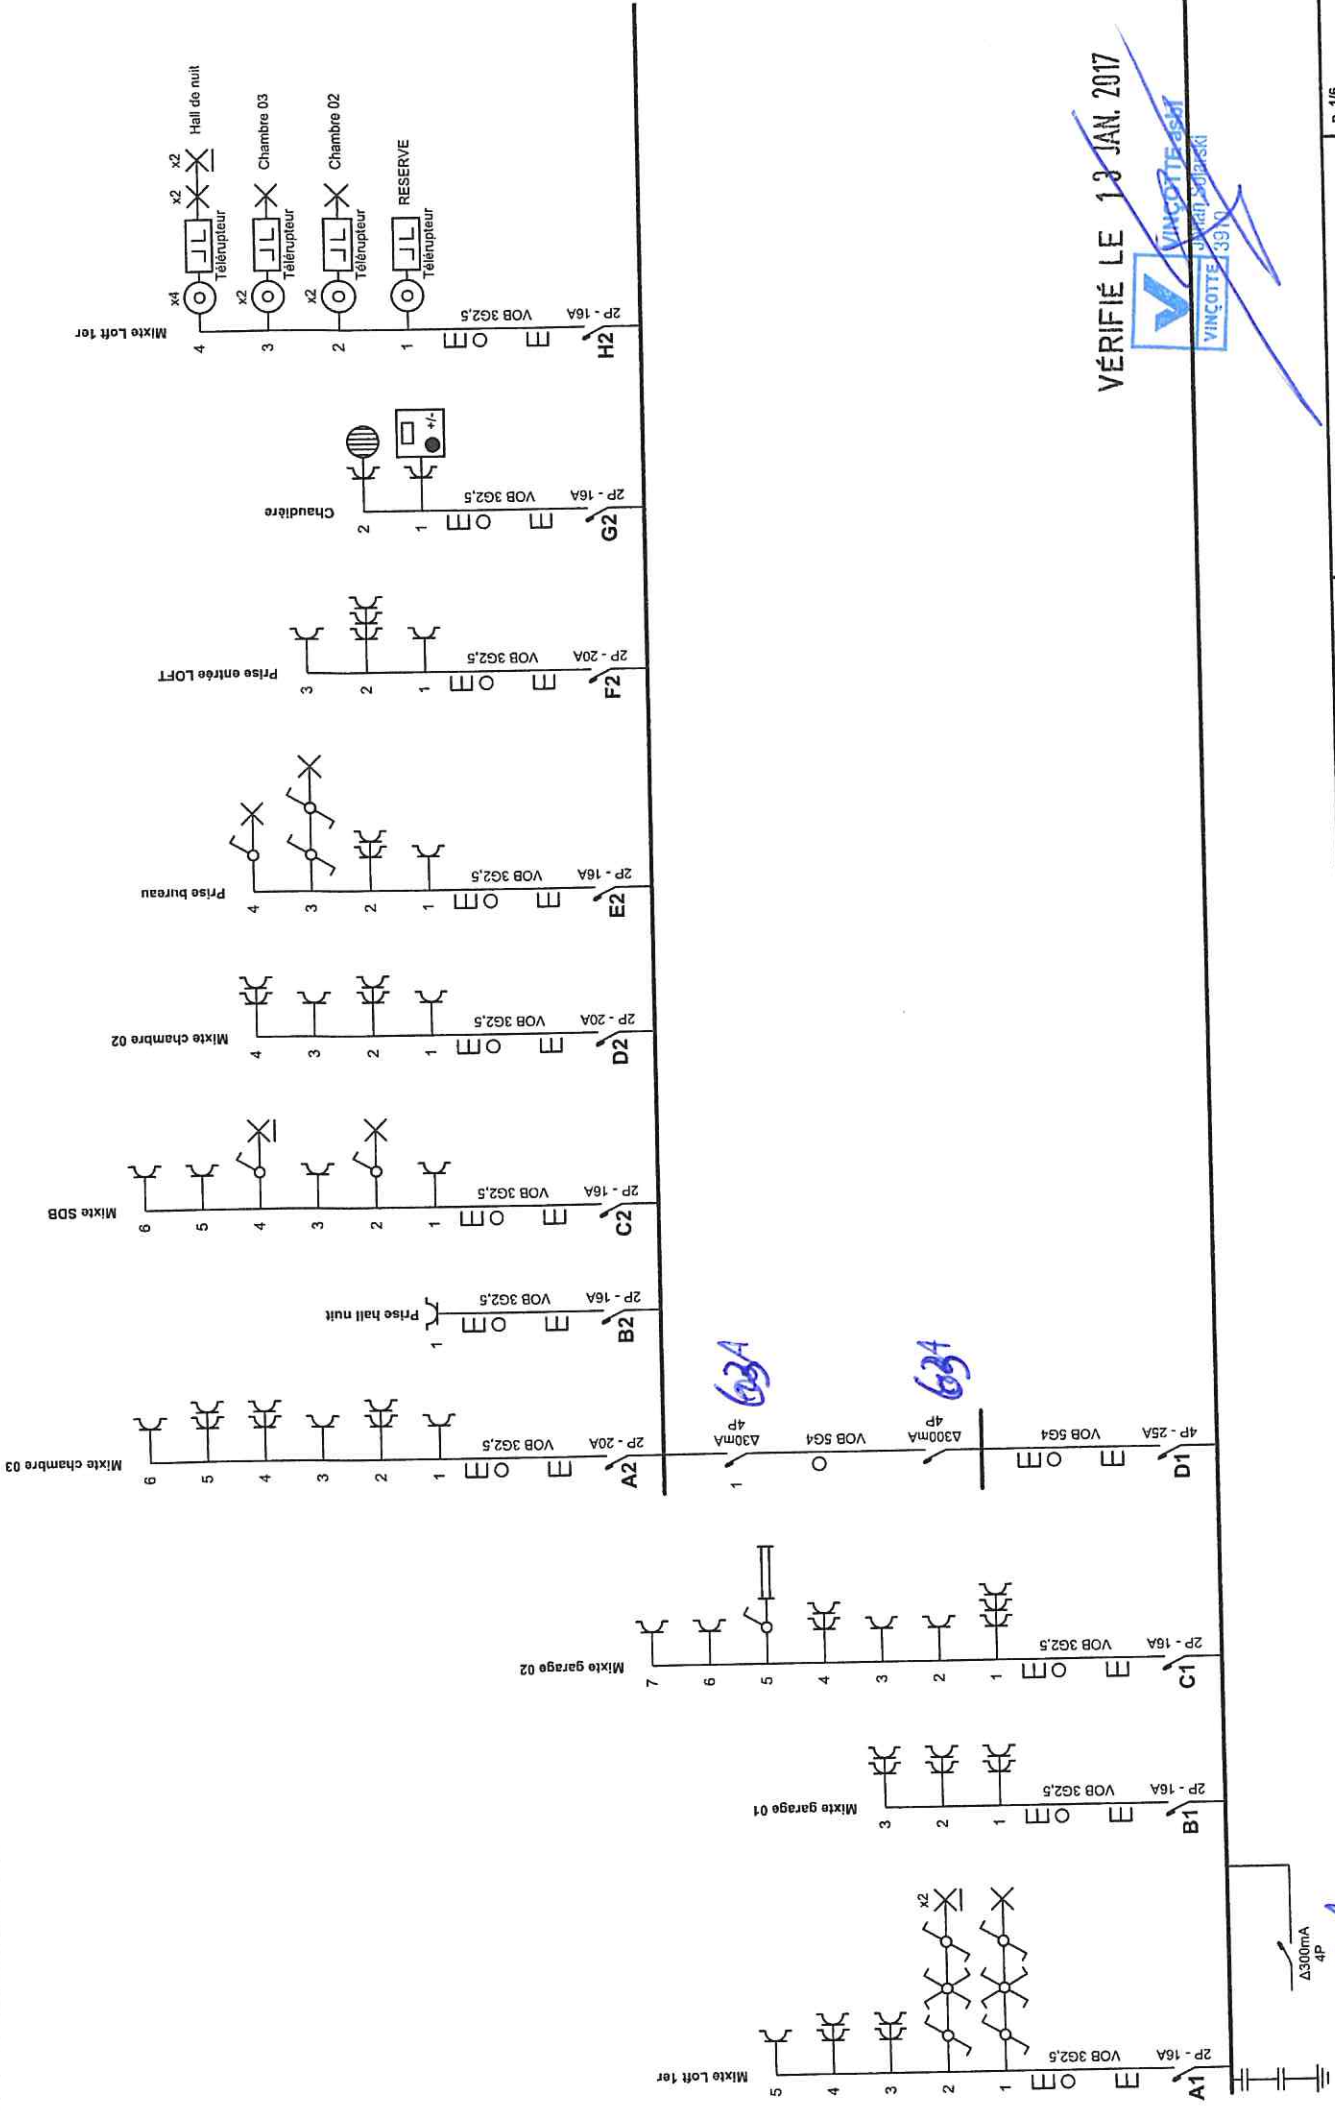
Mixte Loft 1er
x4
x2
x2
Télérupteur
Télérupteur
Télérupteur
Télérupteur
x2
x2
Hall de nuit
Chambre 03
Chambre 02
RESERVE
4
3
2
1
VOB 3G2,5
2P - 16A
H2

Chaudière
2
1
VOB 3G2,5
2P - 16A
G2
+/-

Prise entrée LOFT
3
2
1
VOB 3G2,5
2P - 20A
F2

Prise bureau
4
3
2
1
VOB 3G2,5
2P - 16A
E2

Mixte chambre 02
4
3
2
1
VOB 3G2,5
2P - 20A
D2

Mixte SDB
6
5
4
3
2
1
VOB 3G2,5
2P - 16A
C2

Prise hall nuit
1
VOB 3G2,5
2P - 16A
B2

Mixte chambre 03
6
5
4
3
2
1
VOB 3G2,5
2P - 20A
A2

Δ30mA
4P
63A
VOB 5G4
Δ300mA
4P
63A
VOB 5G4
4P - 25A
D1
1

Mixte garage 02
7
6
5
4
3
2
1
VOB 3G2,5
2P - 16A
C1

Mixte garage 01
3
2
1
VOB 3G2,5
2P - 16A
B1

Mixte Loft 1er
x2
5
4
3
2
1
VOB 3G2,5
2P - 16A
A1
Δ300mA
4P

VÉRIFIÉ LE 13 JAN. 2017
VINÇOTTE
VINÇOTTE
Julian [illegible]
391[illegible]